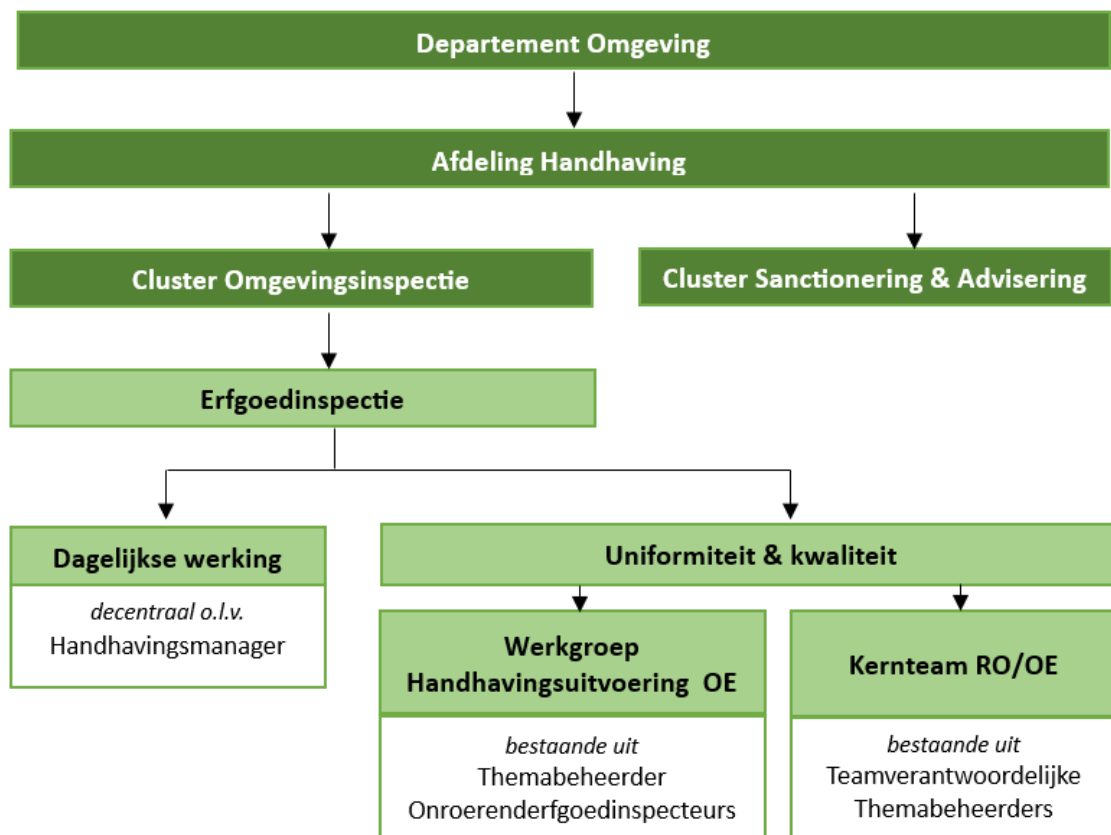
Departement Omgeving

Afdeling Handhaving

Cluster Omgevingsinspectie

Cluster Sanctionering & Advisering

Erfgoedinspectie

Dagelijkse werking

decentraal o.l.v.
Handhavingsmanager

Uniformiteit & kwaliteit

Werkgroep Handhavingsuitvoering OE

bestaande uit
Themabeheerder
Onroerenderfgoedinspecteurs

Kernteam RO/OE

bestaande uit
Teamverantwoordelijke
Themabeheerders